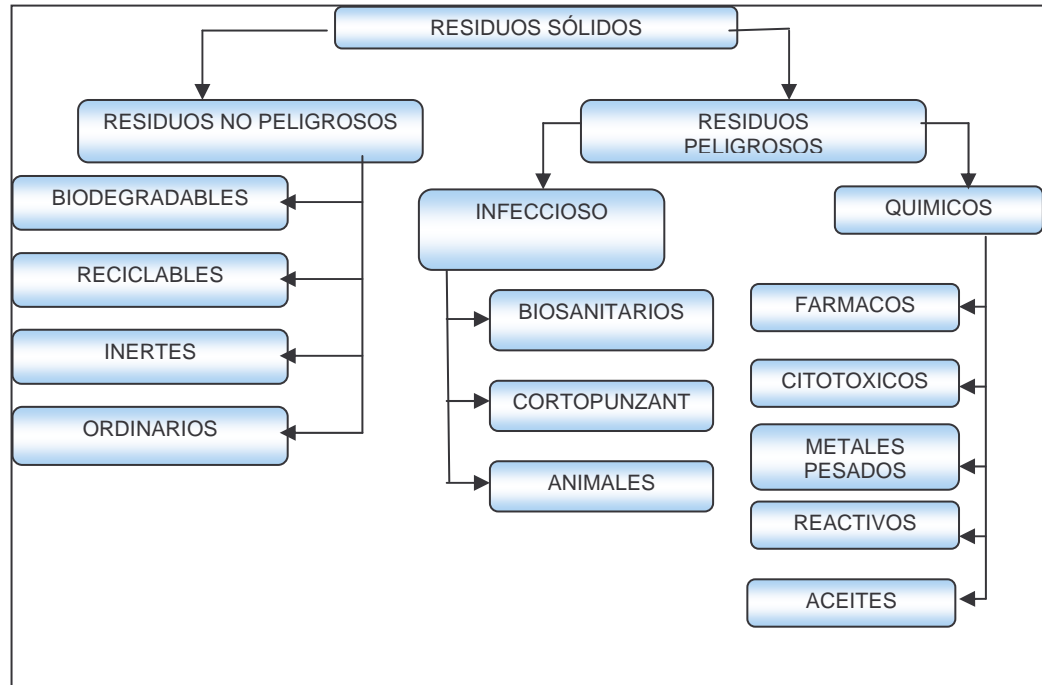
RESIDUOS SÓLIDOS

RESIDUOS NO PELIGROSOS

BIODEGRADABLES

RECICLABLES

INERTES

ORDINARIOS

RESIDUOS PELIGROSOS

INFECCIOSO

BIOSANITARIOS

CORTOPUNZANT

ANIMALES

QUIMICOS

FARMACOS

CITOTOXICOS

METALES PESADOS

REACTIVOS

ACEITES